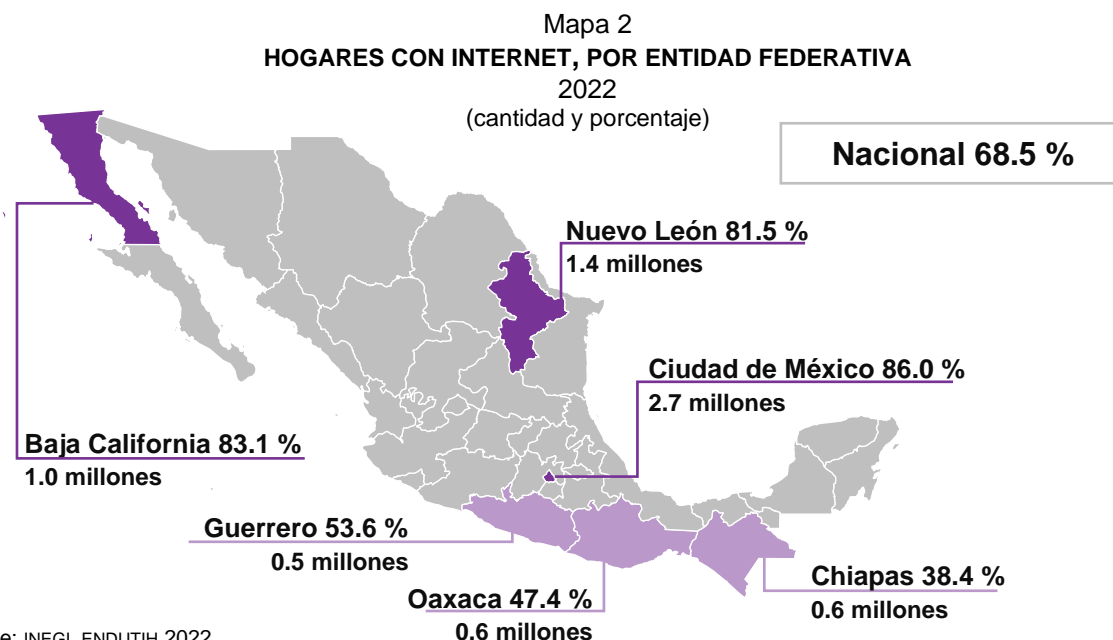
Mapa 2
**HOGARES CON INTERNET, POR ENTIDAD FEDERATIVA**
2022
(cantidad y porcentaje)

**Nacional 68.5 %**

**Nuevo León 81.5 %**
**1.4 millones**

**Ciudad de México 86.0 %**
**2.7 millones**

**Baja California 83.1 %**
**1.0 millones**

**Guerrero 53.6 %**
**0.5 millones**

**Chiapas 38.4 %**
**0.6 millones**

**Oaxaca 47.4 %**
**0.6 millones**

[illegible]e: INEGI. ENDUTIH 2022.